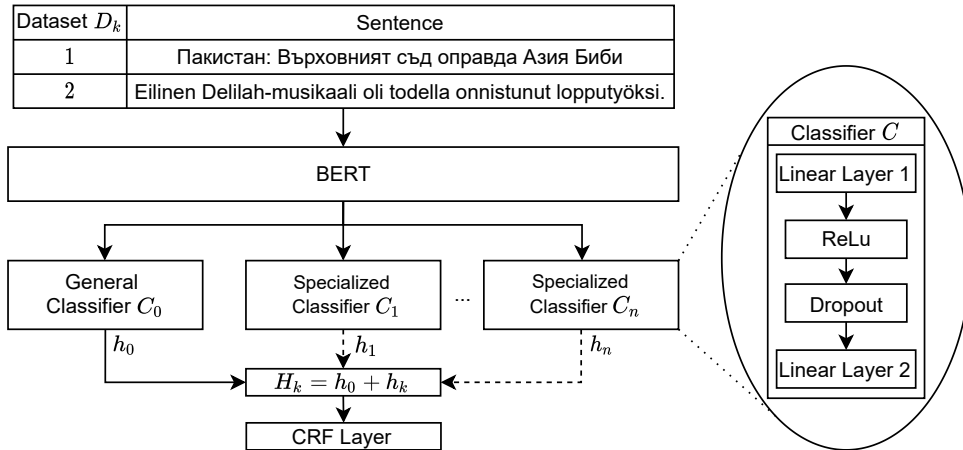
| Dataset $D_k$ | Sentence |
|---|---|
| 1 | Пакистан: Върховният съд оправда Азия Биби |
| 2 | Eilinen Delilah-musikaali oli todella onnistunut lopputyöksi. |

BERT

General Classifier $C_0$

Specialized Classifier $C_1$

...

Specialized Classifier $C_n$

$h_0$

$h_1$

$h_n$

$H_k = h_0 + h_k$

CRF Layer

Classifier $C$

Linear Layer 1

ReLu

Dropout

Linear Layer 2